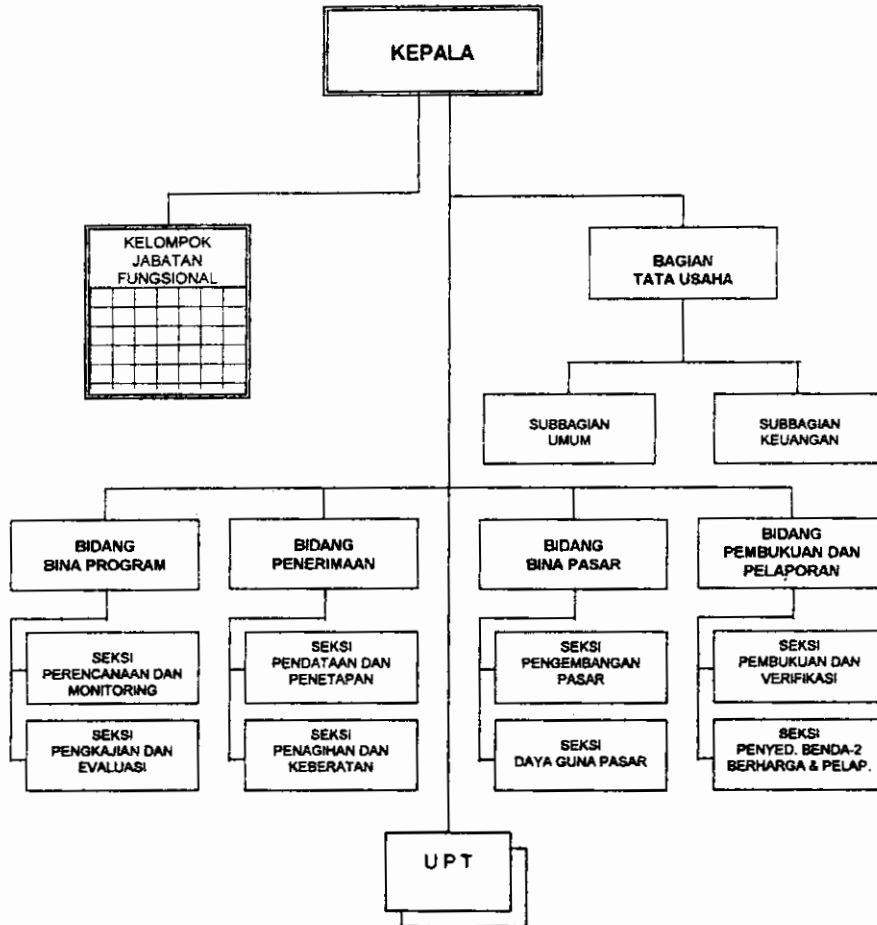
KEPALA

KELOMPOK JABATAN FUNGSIONAL

BAGIAN TATA USAHA

SUBBAGIAN UMUM

SUBBAGIAN KEUANGAN

BIDANG BINA PROGRAM

SEKSI PERENCANAAN DAN MONITORING

SEKSI PENGKAJIAN DAN EVALUASI

BIDANG PENERIMAAN

SEKSI PENDATAAN DAN PENETAPAN

SEKSI PENAGIHAN DAN KEBERATAN

BIDANG BINA PASAR

SEKSI PENGEMBANGAN PASAR

SEKSI DAYA GUNA PASAR

BIDANG PEMBUKUAN DAN PELAPORAN

SEKSI PEMBUKUAN DAN VERIFIKASI

SEKSI PENYED. BENDA-2 BERHARGA & PELAP.

UPT